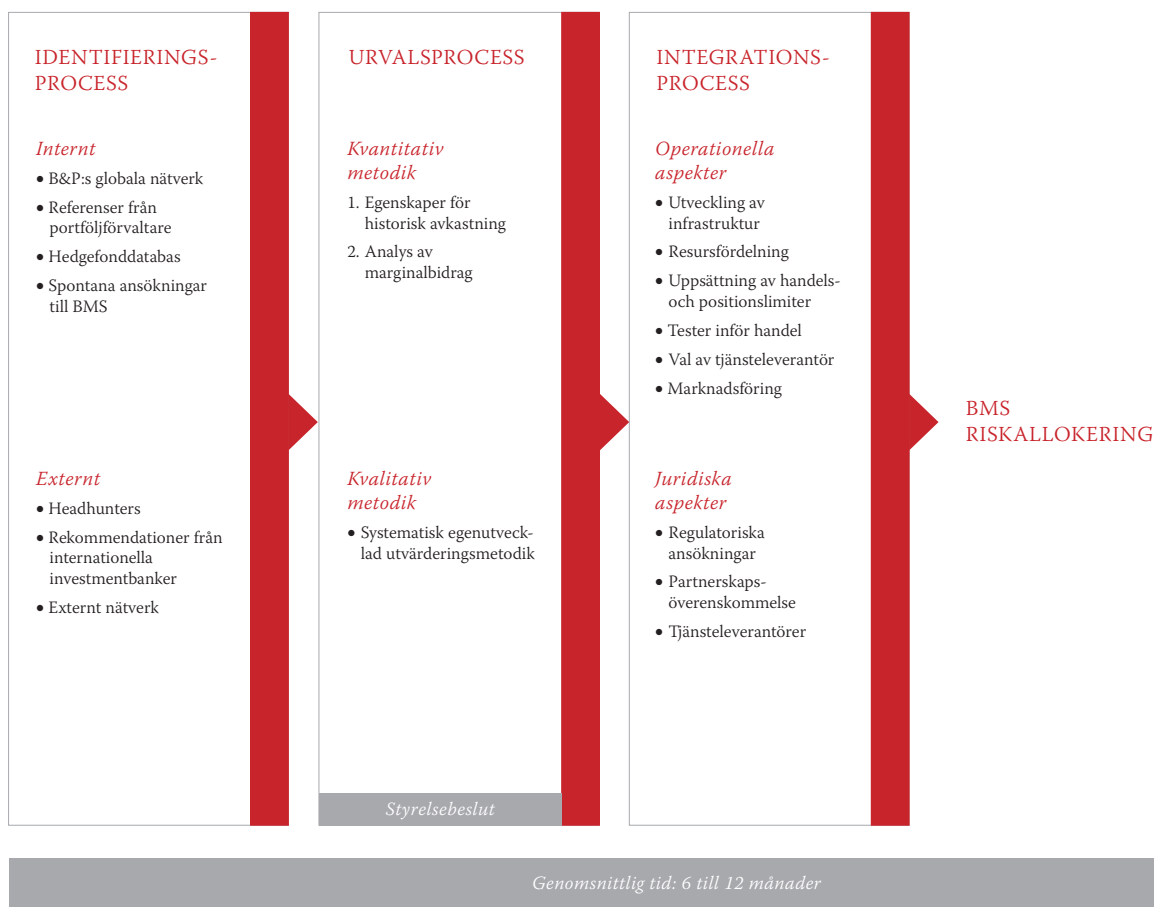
IDENTIFIERINGS-PROCESS

Internt

• B&P:s globala nätverk
• Referenser från portföljförvaltare
• Hedgefonddatabas
• Spontana ansökningar till BMS

Externt

• Headhunters
• Rekommendationer från internationella investmentbanker
• Externt nätverk

URVALSPROCESS

Kvantitativ metodik

1. Egenskaper för historisk avkastning
2. Analys av marginalbidrag

Kvalitativ metodik

• Systematisk egenutvecklad utvärderingsmetodik

Styrelsebeslut

INTEGRATIONS-PROCESS

Operationella aspekter

• Utveckling av infrastruktur
• Resursfördelning
• Uppsättning av handels- och positionslimiter
• Tester inför handel
• Val av tjänsteleverantör
• Marknadsföring

Juridiska aspekter

• Regulatoriska ansökningar
• Partnerskaps-överenskommelse
• Tjänsteleverantörer

BMS RISKALLOKERING

Genomsnittlig tid: 6 till 12 månader